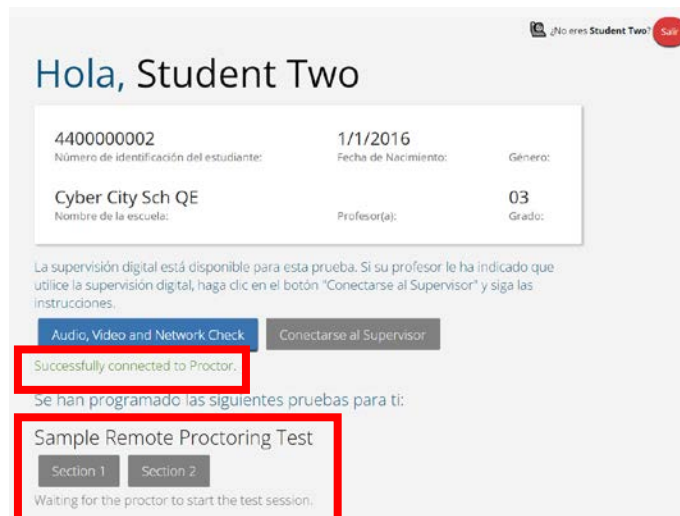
¿No eres Student Two? Salir

Hola, Student Two

4400000002
Número de identificación del estudiante:

1/1/2016
Fecha de Nacimiento:

Género:

Cyber City Sch QE
Nombre de la escuela:

Profesor(a):

03
Grado:

La supervisión digital está disponible para esta prueba. Si su profesor le ha indicado que utilice la supervisión digital, haga clic en el botón "Conectarse al Supervisor" y siga las instrucciones.

Audio, Video and Network Check

Conectarse al Supervisor

Successfully connected to Proctor.

Se han programado las siguientes pruebas para ti:

Sample Remote Proctoring Test

Section 1

Section 2

Waiting for the proctor to start the test session.